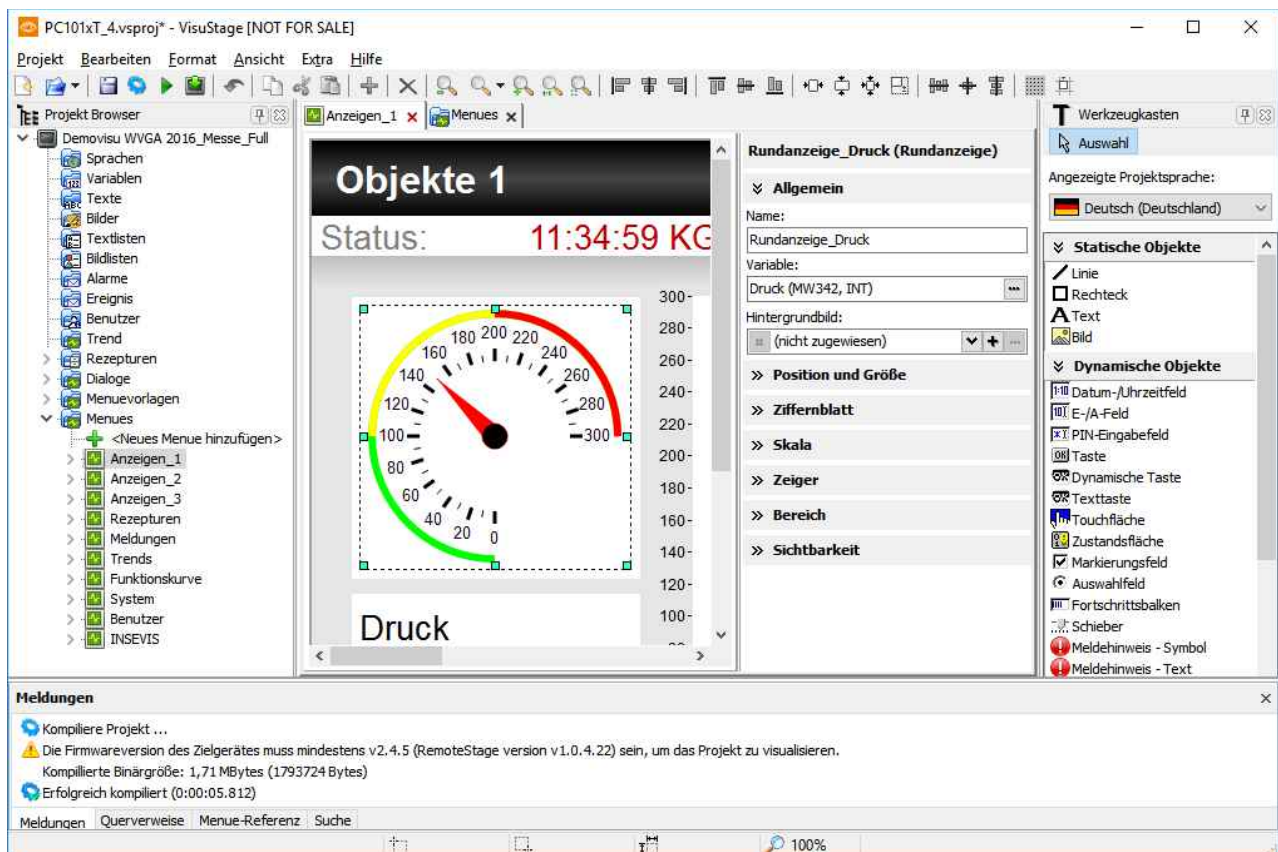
PC101xT_4.vsproj* - VisuStage [NOT FOR SALE]

Projekt Bearbeiten Format Ansicht Extra Hilfe

Projekt Browser

Demovisu WVGA 2016_Messe_Full
Sprachen
Variablen
Texte
Bilder
Textlisten
Bildlisten
Alarme
Ereignis
Benutzer
Trend
Rezepturen
Dialoge
Menuevorlagen
Menues
<Neues Menue hinzufügen>
Anzeigen_1
Anzeigen_2
Anzeigen_3
Rezepturen
Meldungen
Trends
Funktionskurve
System
Benutzer
INSEVIS

Anzeigen_1 Menues

Objekte 1
Status: 11:34:59 KG

180 200 220
160 240
140 260
120 280
100 300
80
60
40
20 0

300
280
260
240
220
200
180
160
140
120
100

Druck

Rundanzeige_Druck (Rundanzeige)
Allgemein
Name:
Rundanzeige_Druck
Variable:
Druck (MW342, INT)
Hintergrundbild:
(nicht zugewiesen)
Position und Größe
Ziffernblatt
Skala
Zeiger
Bereich
Sichtbarkeit

Werkzeugkasten
Auswahl
Angezeigte Projektsprache:
Deutsch (Deutschland)
Statische Objekte
Linie
Rechteck
Text
Bild
Dynamische Objekte
Datum-/Uhrzeitfeld
E-/A-Feld
PIN-Eingabefeld
Taste
Dynamische Taste
Texttaste
Touchfläche
Zustandsfläche
Markierungsfeld
Auswahlfeld
Fortschrittsbalken
Schieber
Meldehinweis - Symbol
Meldehinweis - Text

Meldungen
Kompiliere Projekt ...
Die Firmwareversion des Zielgerätes muss mindestens v2.4.5 (RemoteStage version v1.0.4.22) sein, um das Projekt zu visualisieren.
Kompillierte Binärgröße: 1,71 MBytes (1793724 Bytes)
Erfolgreich kompiliert (0:00:05.812)

Meldungen Querverweise Menue-Referenz Suche

100%